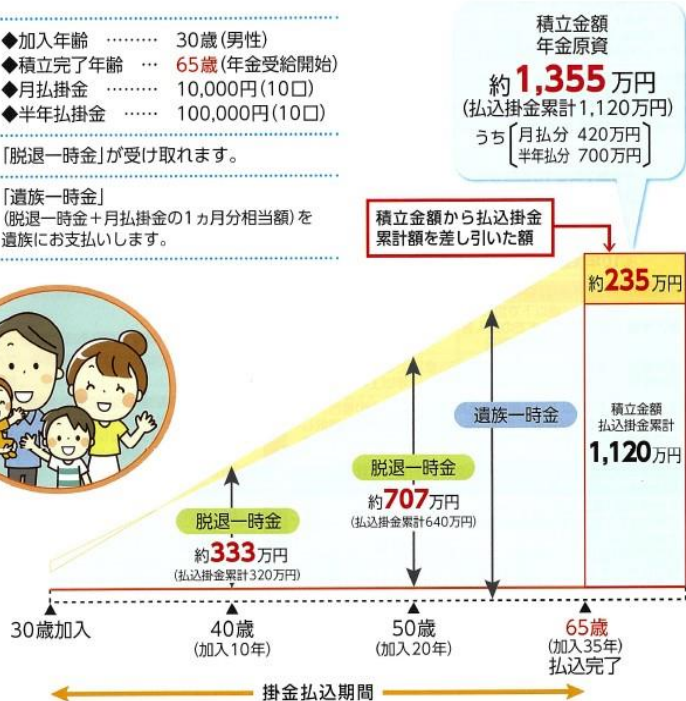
◆加入年齢 ……… 30歳(男性)
◆積立完了年齢 … 65歳(年金受給開始)
◆月払掛金 ……… 10,000円(10口)
◆半年払掛金 …… 100,000円(10口)

「脱退一時金」が受け取れます。

「遺族一時金」
(脱退一時金+月払掛金の1ヵ月分相当額)を遺族にお支払いします。

積立金額
年金原資
約1,355万円
(払込掛金累計1,120万円)
うち 月払分 420万円
半年払分 700万円

積立金額から払込掛金累計額を差し引いた額

約235万円

積立金額
払込掛金累計
1,120万円

遺族一時金

脱退一時金
約707万円
(払込掛金累計640万円)

脱退一時金
約333万円
(払込掛金累計320万円)

30歳加入
40歳
(加入10年)
50歳
(加入20年)
65歳
(加入35年)
払込完了

掛金払込期間